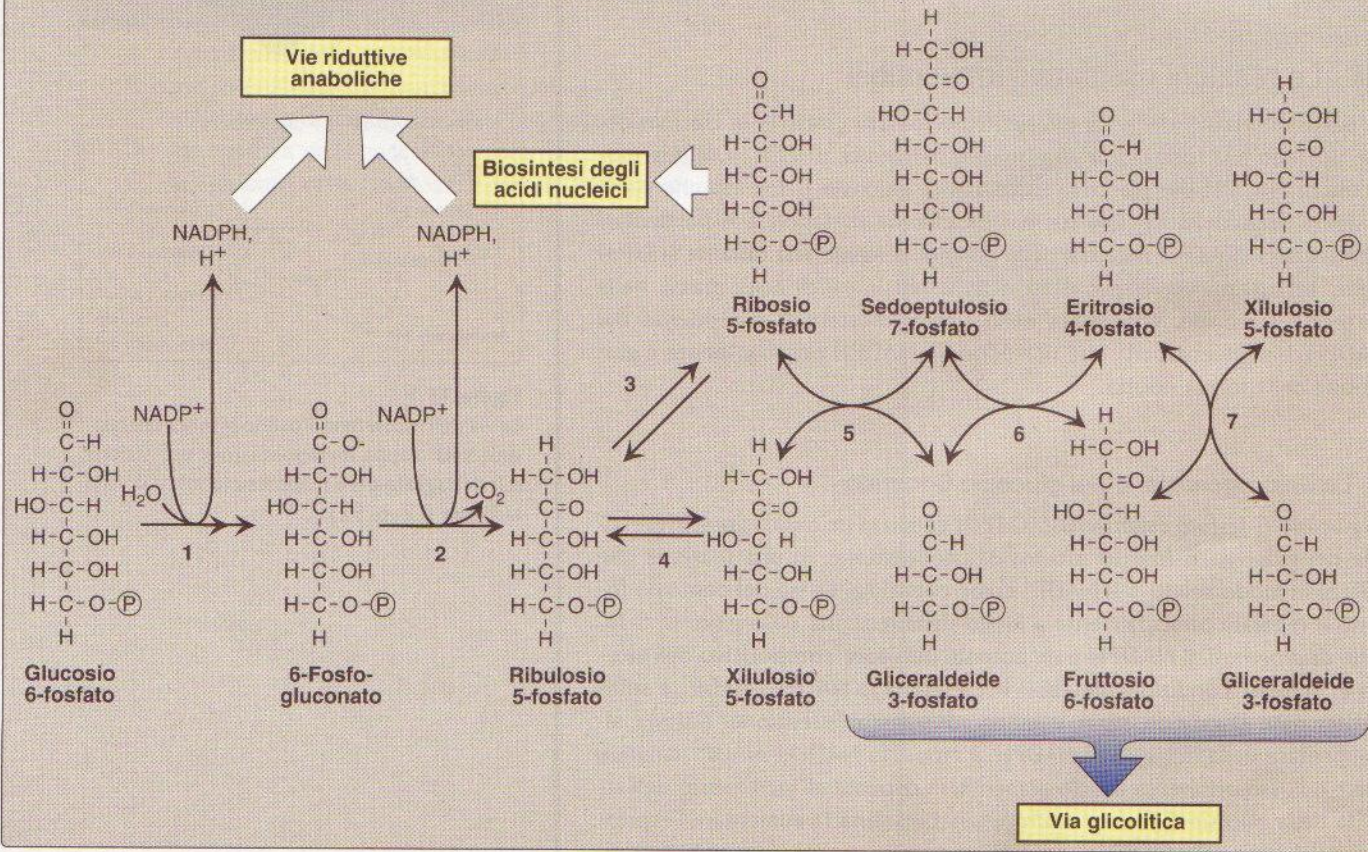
Vie riduttive anaboliche

Biosintesi degli acidi nucleici

NADPH, $H^+$

NADPH, $H^+$

NADP$^+$

$H_2O$

1

NADP$^+$

$CO_2$

2

3

4

5

6

7

Glucosio 6-fosfato

6-Fosfo-gluconato

Ribulosio 5-fosfato

Xilulosio 5-fosfato

Gliceraldeide 3-fosfato

Fruttosio 6-fosfato

Gliceraldeide 3-fosfato

Ribosio 5-fosfato

Sedoeptulosio 7-fosfato

Eritrosio 4-fosfato

Xilulosio 5-fosfato

Via glicolitica